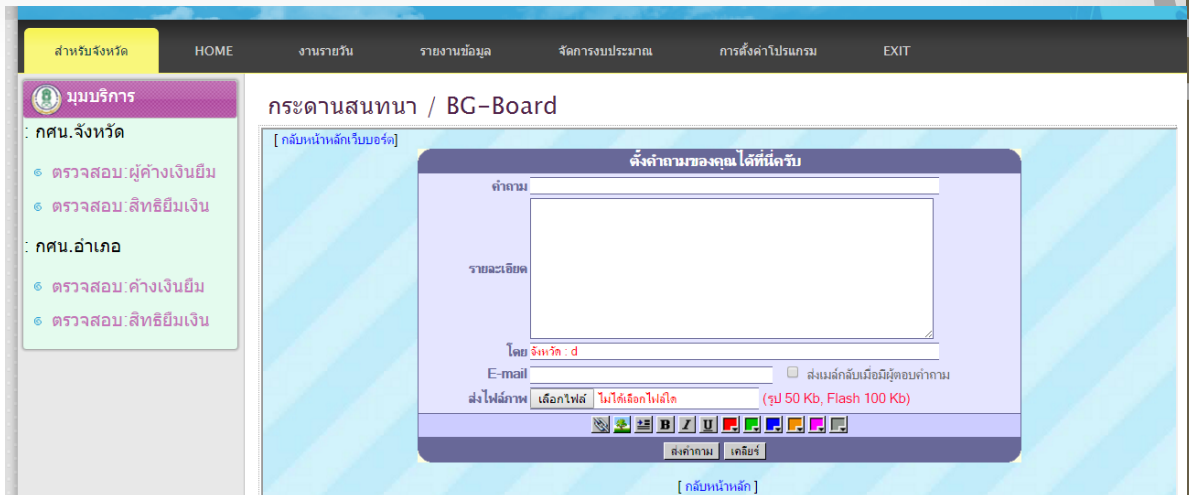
สำหรับจังหวัด
HOME
งานรายวัน
รายงานข้อมูล
จัดการงบประมาณ
การตั้งค่าโปรแกรม
EXIT

มุมบริการ
: กศน.จังหวัด
ตรวจสอบ:ผู้ค้างเงินยืม
ตรวจสอบ:สิทธิยืมเงิน
: กศน.อำเภอ
ตรวจสอบ:ค้างเงินยืม
ตรวจสอบ:สิทธิยืมเงิน

กระดานสนทนา / BG-Board

[ กลับหน้าหลักเว็บบอร์ด]

ตั้งคำถามของคุณ ได้ที่นี่ครับ

คำถาม

รายละเอียด

โดย จังหวัด : d

E-mail
ส่งเมล์กลับเมื่อมีผู้ตอบคำถาม

ส่งไฟล์ภาพ เลือกไฟล์ ไม่ได้เลือกไฟล์ใด (รูป 50 Kb, Flash 100 Kb)

B I U

ส่งคำถาม เคลียร์

[ กลับหน้าหลัก ]